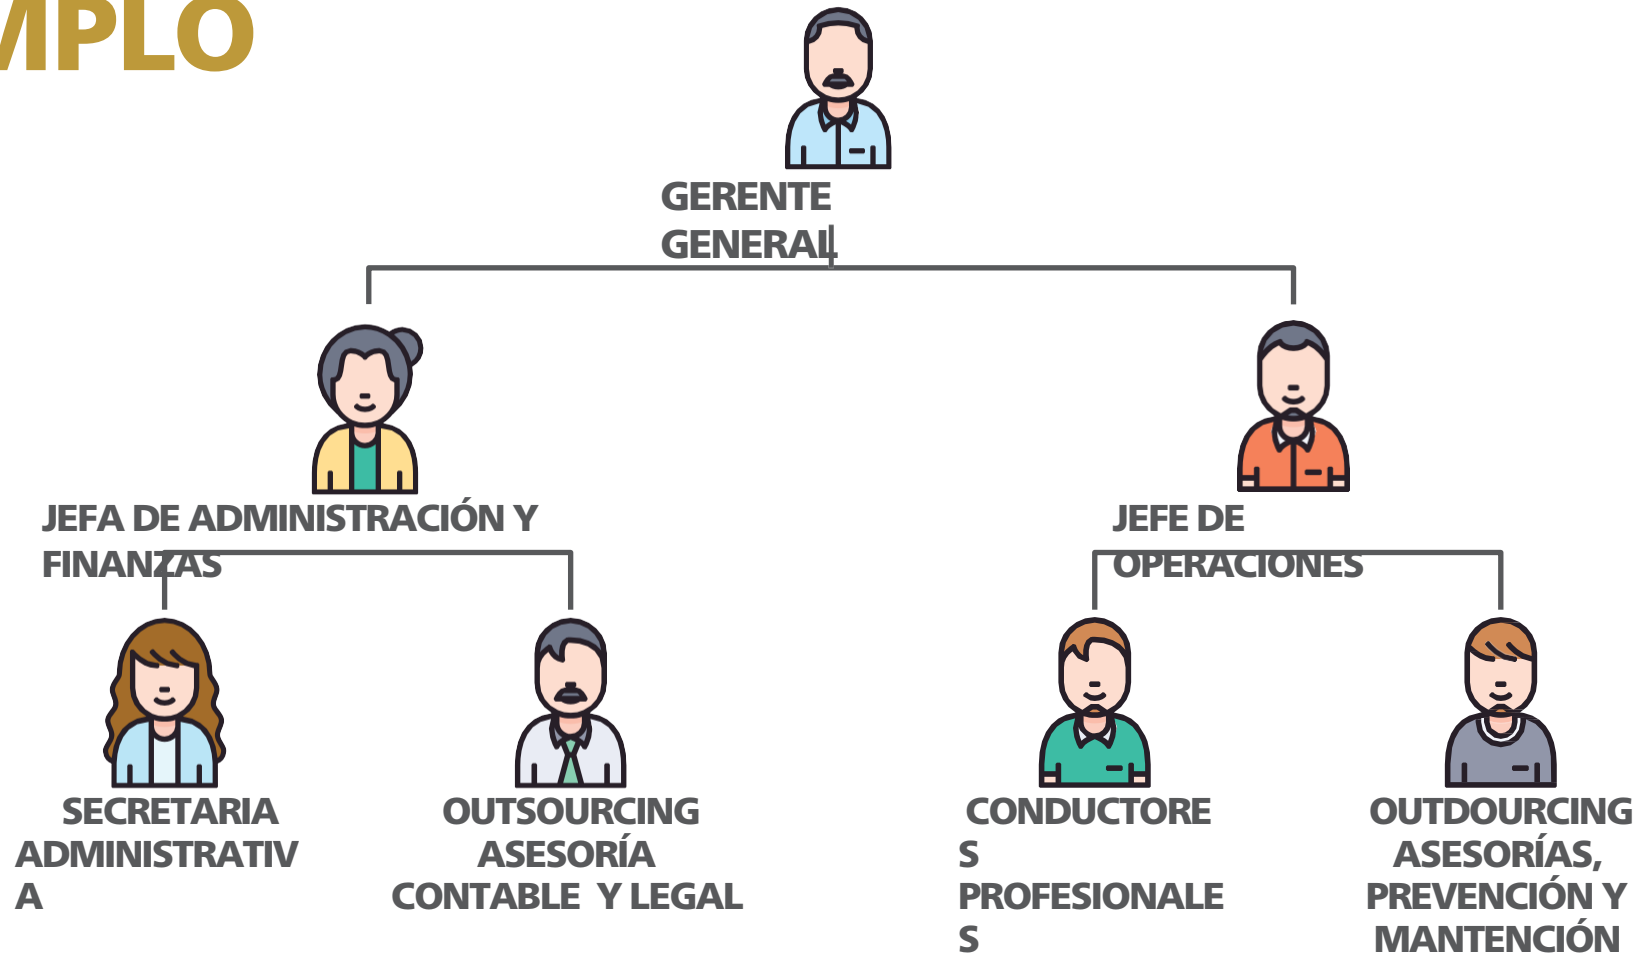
MPLO

GERENTE GENERAL

JEFA DE ADMINISTRACIÓN Y FINANZAS

JEFE DE OPERACIONES

SECRETARIA ADMINISTRATIV A

OUTSOURCING ASESORÍA CONTABLE Y LEGAL

CONDUCTORE S PROFESIONALE S

OUTDOURCING ASESORÍAS, PREVENCIÓN Y MANTENCIÓN